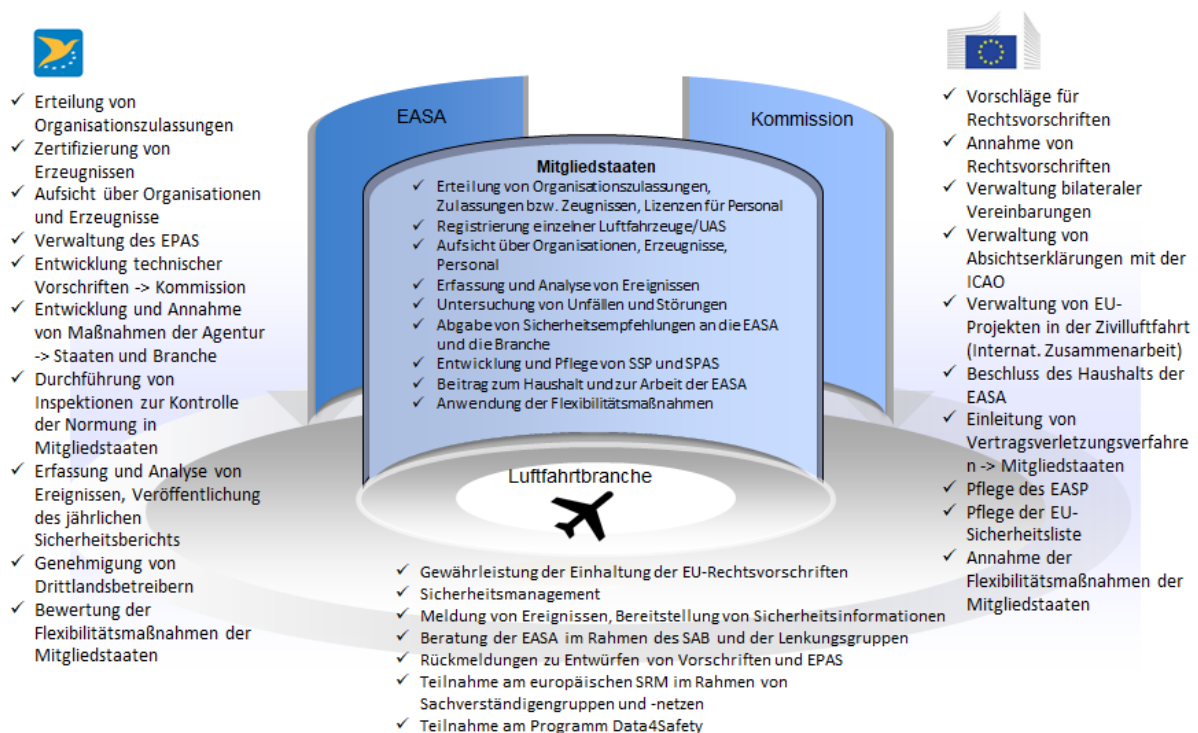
✓ Erteilung von Organisationszulassungen
✓ Zertifizierung von Erzeugnissen
✓ Aufsicht über Organisationen und Erzeugnisse
✓ Verwaltung des EPAS
✓ Entwicklung technischer Vorschriften -> Kommission
✓ Entwicklung und Annahme von Maßnahmen der Agentur -> Staaten und Branche
✓ Durchführung von Inspektionen zur Kontrolle der Normung in Mitgliedstaaten
✓ Erfassung und Analyse von Ereignissen, Veröffentlichung des jährlichen Sicherheitsberichts
✓ Genehmigung von Drittlandsbetreibern
✓ Bewertung der Flexibilitätsmaßnahmen der Mitgliedstaaten

EASA

Kommission

Mitgliedstaaten
✓ Erteilung von Organisationszulassungen, Zulassungen bzw. Zeugnissen, Lizenzen für Personal
✓ Registrierung einzelner Luftfahrzeuge/UAS
✓ Aufsicht über Organisationen, Erzeugnisse, Personal
✓ Erfassung und Analyse von Ereignissen
✓ Untersuchung von Unfällen und Störungen
✓ Abgabe von Sicherheitsempfehlungen an die EASA und die Branche
✓ Entwicklung und Pflege von SSP und SPAS
✓ Beitrag zum Haushalt und zur Arbeit der EASA
✓ Anwendung der Flexibilitätsmaßnahmen

Luftfahrtbranche

✓ Vorschläge für Rechtsvorschriften
✓ Annahme von Rechtsvorschriften
✓ Verwaltung bilateraler Vereinbarungen
✓ Verwaltung von Absichtserklärungen mit der ICAO
✓ Verwaltung von EU-Projekten in der Zivilluftfahrt (Internat. Zusammenarbeit)
✓ Beschluss des Haushalts der EASA
✓ Einleitung von Vertragsverletzungsverfahren -> Mitgliedstaaten
✓ Pflege des EASP
✓ Pflege der EU-Sicherheitsliste
✓ Annahme der Flexibilitätsmaßnahmen der Mitgliedstaaten

✓ Gewährleistung der Einhaltung der EU-Rechtsvorschriften
✓ Sicherheitsmanagement
✓ Meldung von Ereignissen, Bereitstellung von Sicherheitsinformationen
✓ Beratung der EASA im Rahmen des SAB und der Lenkungsgruppen
✓ Rückmeldungen zu Entwürfen von Vorschriften und EPAS
✓ Teilnahme am europäischen SRM im Rahmen von Sachverständigengruppen und -netzen
✓ Teilnahme am Programm Data4Safety